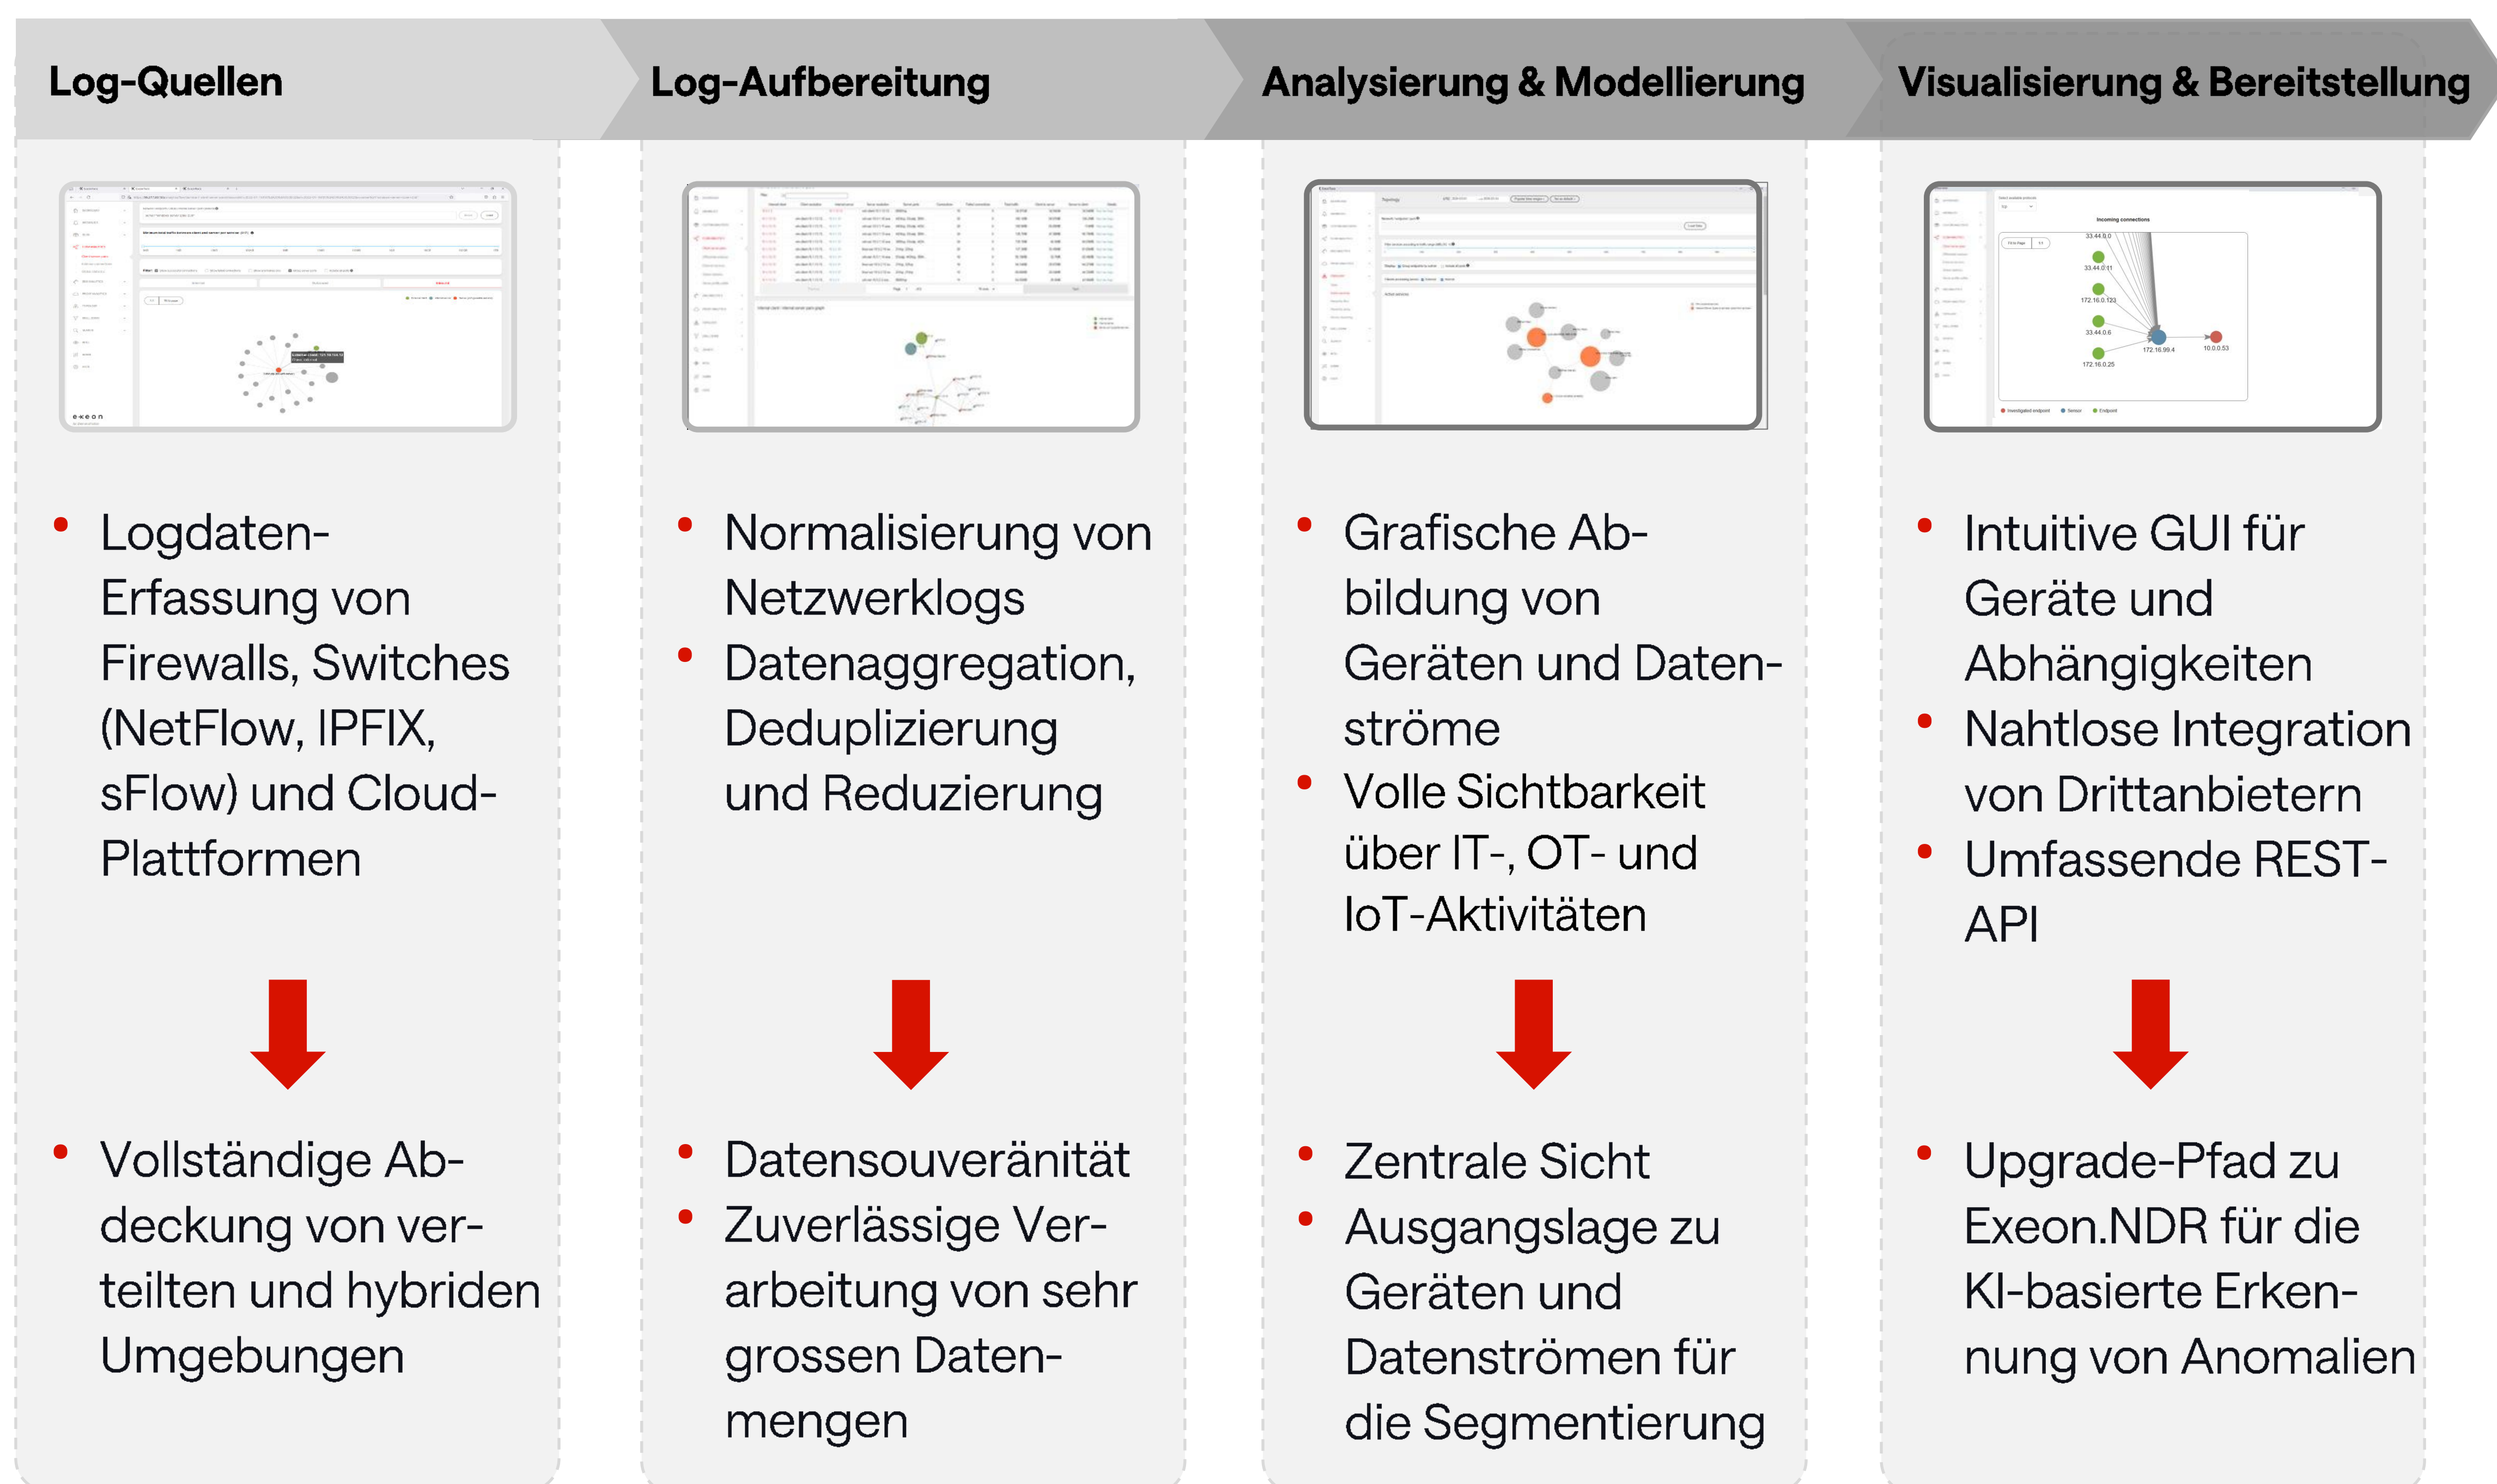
Log-Quellen

Log-Aufbereitung

Analysierung & Modellierung

Visualisierung & Bereitstellung

• Logdaten-Erfassung von Firewalls, Switches (NetFlow, IPFIX, sFlow) und Cloud-Plattformen

• Vollständige Abdeckung von verteilten und hybriden Umgebungen

• Normalisierung von Netzwerklogs
• Datenaggregation, Deduplizierung und Reduzierung

• Datensouveränität
• Zuverlässige Verarbeitung von sehr grossen Datenmengen

• Grafische Abbildung von Geräten und Datenströme
• Volle Sichtbarkeit über IT-, OT- und IoT-Aktivitäten

• Zentrale Sicht
• Ausgangslage zu Geräten und Datenströmen für die Segmentierung

• Intuitive GUI für Geräte und Abhängigkeiten
• Nahtlose Integration von Drittanbietern
• Umfassende REST-API

• Upgrade-Pfad zu Exeon.NDR für die KI-basierte Erkennung von Anomalien